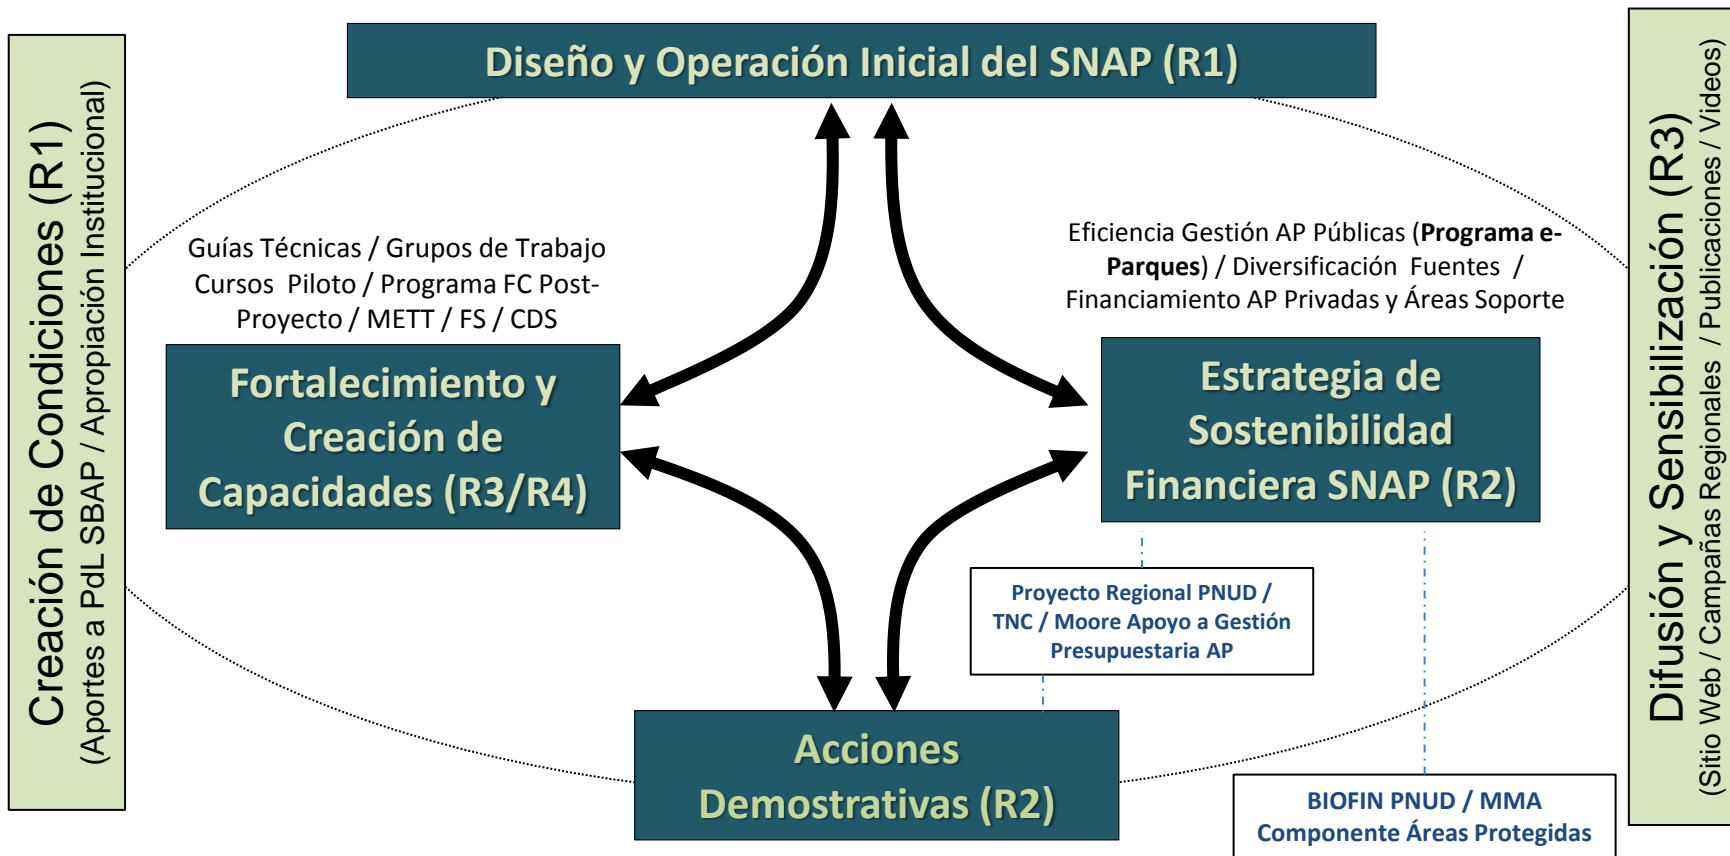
Diseño y Operación Inicial del SNAP (R1)

Creación de Condiciones (R1)
(Aportes a PdL SBAP / Apropiación Institucional)

Guías Técnicas / Grupos de Trabajo Cursos Piloto / Programa FC Post-Proyecto / METT / FS / CDS

Eficiencia Gestión AP Públicas (**Programa e-Parques**) / Diversificación Fuentes / Financiamiento AP Privadas y Áreas Soporte

Fortalecimiento y Creación de Capacidades (R3/R4)

Estrategia de Sostenibilidad Financiera SNAP (R2)

Proyecto Regional PNUD / TNC / Moore Apoyo a Gestión Presupuestaria AP

Acciones Demostrativas (R2)

BIOFIN PNUD / MMA Componente Áreas Protegidas

Difusión y Sensibilización (R3)
(Sitio Web / Campañas Regionales / Publicaciones / Videos)